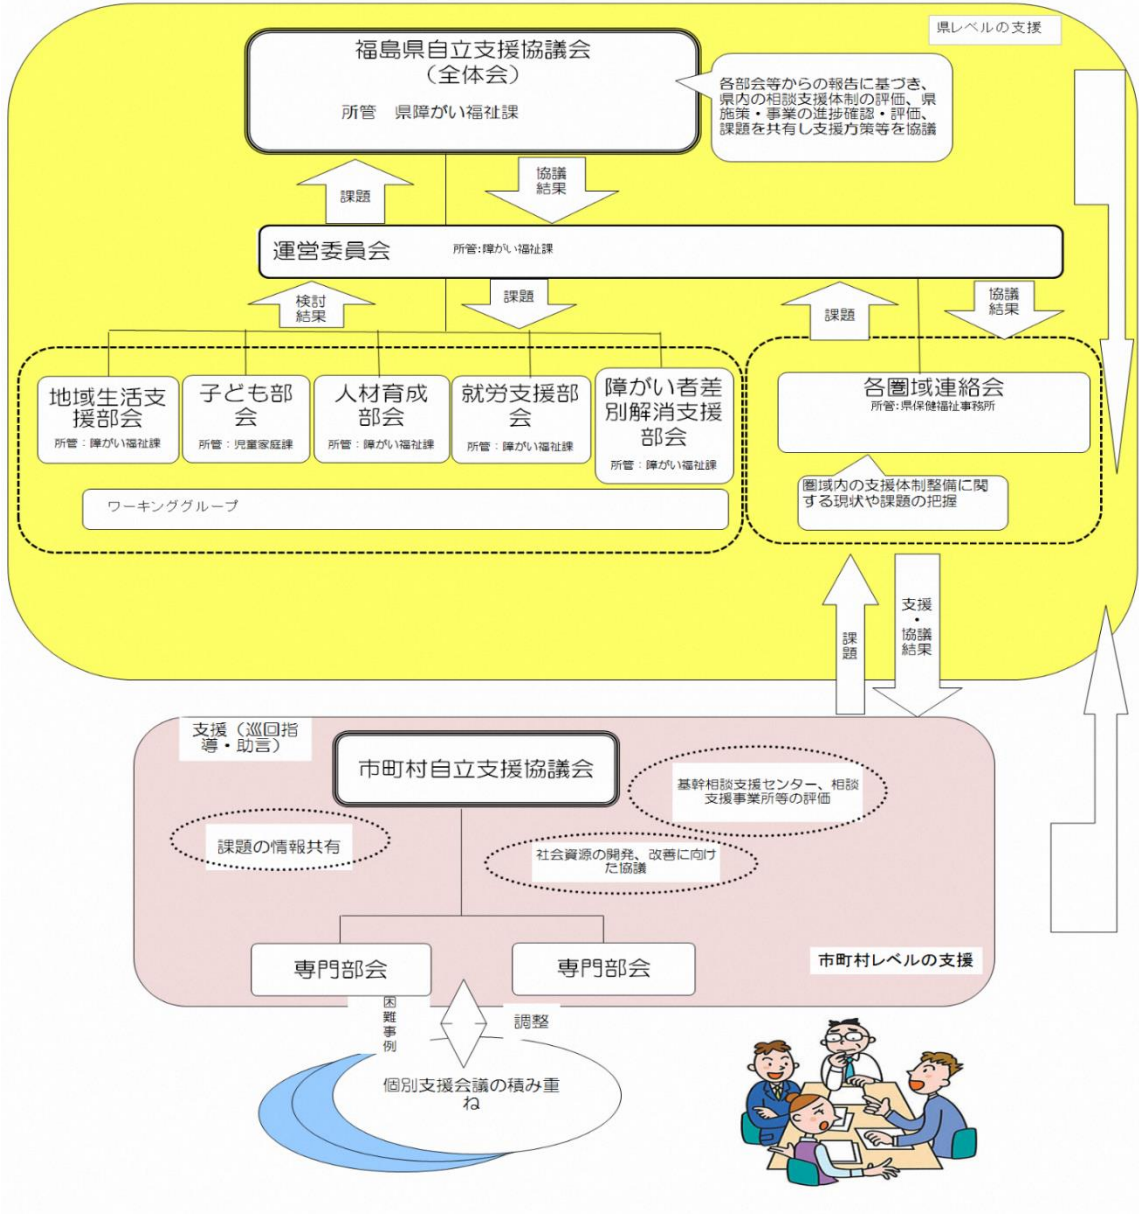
県レベルの支援

福島県自立支援協議会
（全体会）
所管　県障がい福祉課

各部会等からの報告に基づき、県内の相談支援体制の評価、県施策・事業の進捗確認・評価、課題を共有し支援方策等を協議

課題

協議結果

運営委員会　所管：障がい福祉課

検討結果

課題

課題

協議結果

地域生活支援部会
所管：障がい福祉課

子ども部会
所管：児童家庭課

人材育成部会
所管：障がい福祉課

就労支援部会
所管：障がい福祉課

障がい者差別解消支援部会
所管：障がい福祉課

ワーキンググループ

各圏域連絡会
所管：県保健福祉事務所

圏域内の支援体制整備に関する現状や課題の把握

課題

支援・協議結果

支援（巡回指導・助言）

市町村自立支援協議会

基幹相談支援センター、相談支援事業所等の評価

課題の情報共有

社会資源の開発、改善に向けた協議

専門部会

専門部会

市町村レベルの支援

困難事例

調整

個別支援会議の積み重ね